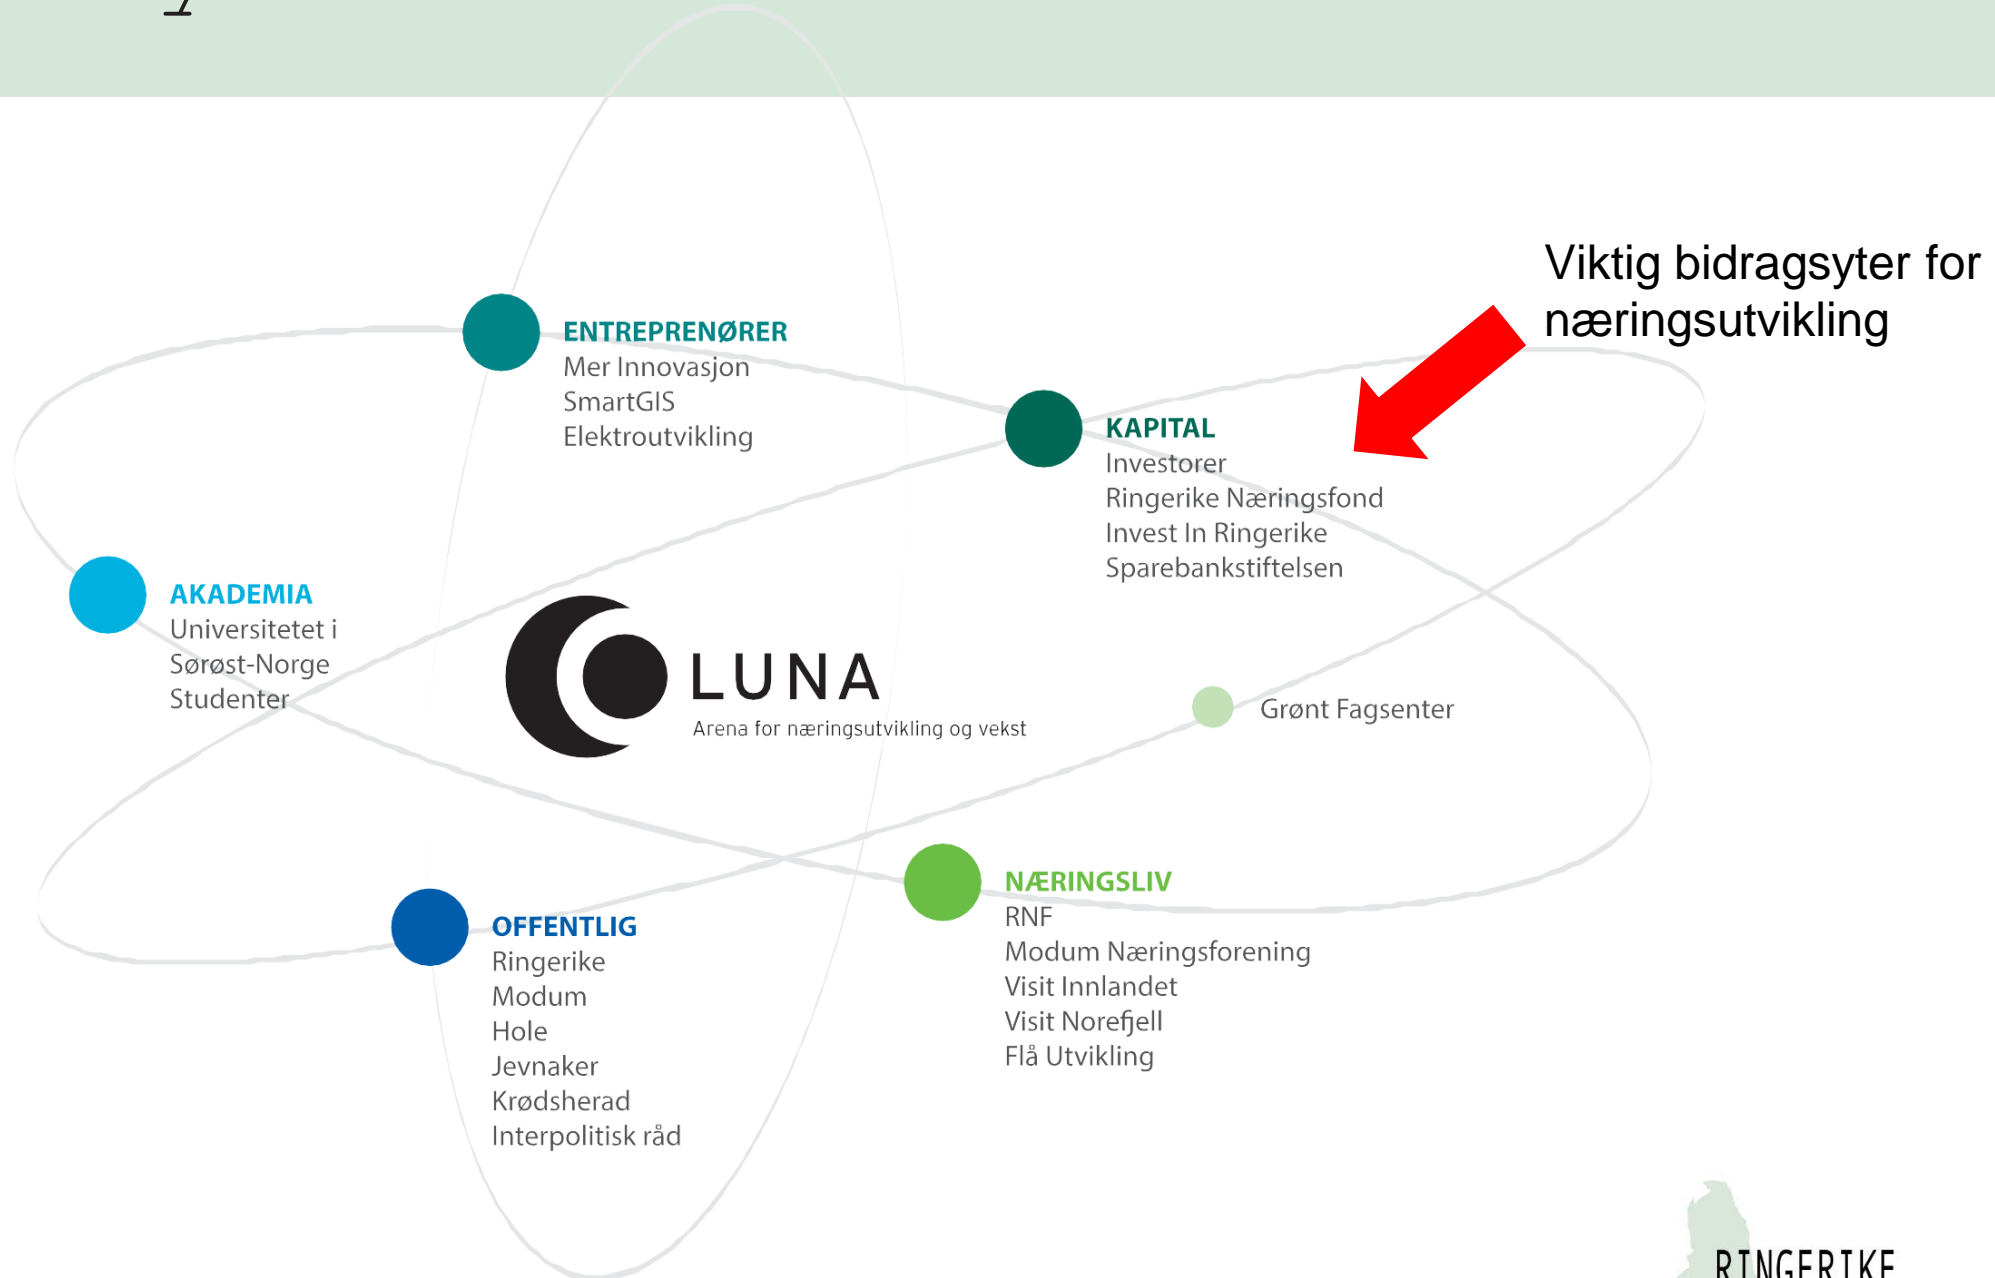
Viktig bidragsyter for næringsutvikling

ENTREPRENØRER
Mer Innovasjon
SmartGIS
Elektroutvikling

KAPITAL
Investorer
Ringerike Næringsfond
Invest In Ringerike
Sparebankstiftelsen

AKADEMIA
Universitetet i Sørøst-Norge
Studenter

LUNA
Arena for næringsutvikling og vekst

Grønt Fagsenter

NÆRINGSLIV
RNF
Modum Næringsforening
Visit Innlandet
Visit Norefjell
Flå Utvikling

OFFENTLIG
Ringerike
Modum
Hole
Jevnaker
Krødsherad
Interpolitisk råd

RINGERIKE